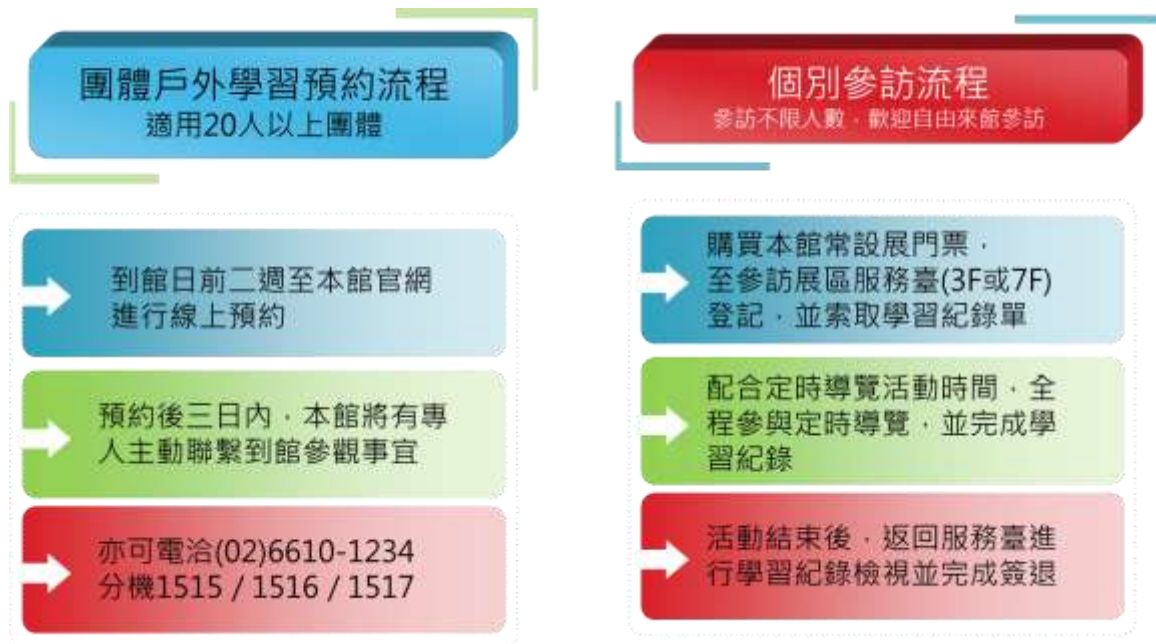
團體戶外學習預約流程
適用20人以上團體

到館日前二週至本館官網進行線上預約

預約後三日內，本館將有專人主動聯繫到館參觀事宜

亦可電洽(02)6610-1234 分機1515 / 1516 / 1517

個別參訪流程
參訪不限人數，歡迎自由來館參訪

購買本館常設展門票，至參訪展區服務臺(3F或7F)登記，並索取學習紀錄單

配合定時導覽活動時間，全程參與定時導覽，並完成學習紀錄

活動結束後，返回服務臺進行學習紀錄檢視並完成簽退